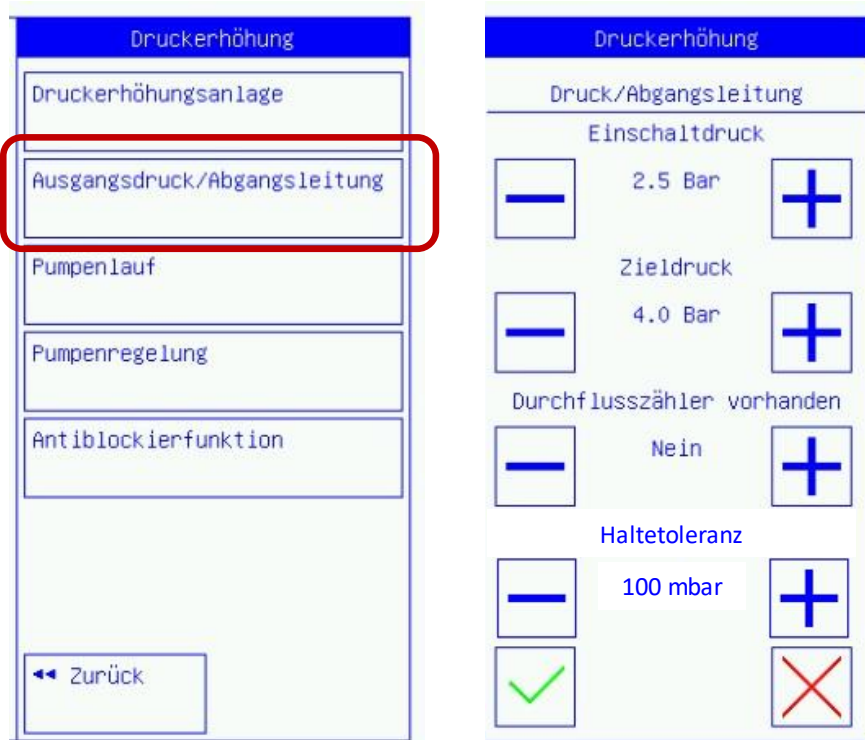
Druckerhöhung

Druckerhöhungsanlage

Ausgangsdruck/Abgangsleitung

Pumpenlauf

Pumpenregelung

Antiblockierfunktion

◂◂ Zurück

Druckerhöhung

Druck/Abgangsleitung

Einschaltdruck

2.5 Bar

Zieldruck

4.0 Bar

Durchflusszähler vorhanden

Nein

Haltetoleranz

100 mbar